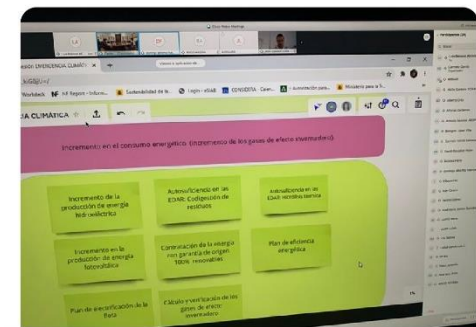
Incremento en el consumo energético (incremento de los gases de efecto invernadero)

Incremento de la producción de energía hidroeléctrica

Autosuficiencia en las EDAR: Codigestión de residuos

Autosuficiencia en las EDAR: microturbinas

Incremento en la producción de energía fotovoltaica

Contratación de la energía con garantía de origen 100% renovables

Plan de eficiencia energética

Plan de electrificación de la flota

Cálculo y verificación de los gases de efecto invernadero

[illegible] CLIMÁTICA

Workbench

Sostenibilidad de la...

Login - eRiaB

CONSERVA

Ministerio para la...